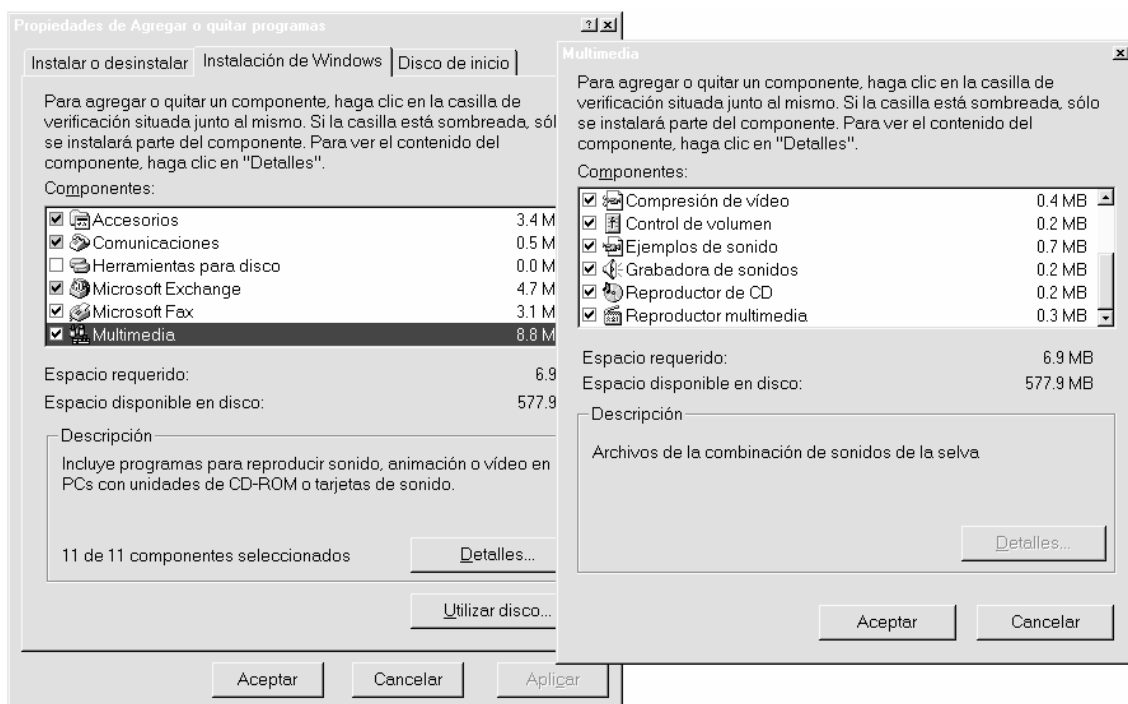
Propiedades de Agregar o quitar programas

Instalar o desinstalar | Instalación de Windows | Disco de inicio

Para agregar o quitar un componente, haga clic en la casilla de verificación situada junto al mismo. Si la casilla está sombreada, sól se instalará parte del componente. Para ver el contenido del componente, haga clic en "Detalles".

Componentes:

| | | |
|---|---|---|
| ☑ | Accesorios | 3.4 M |
| ☑ | Comunicaciones | 0.5 M |
| ☐ | Herramientas para disco | 0.0 M |
| ☑ | Microsoft Exchange | 4.7 M |
| ☑ | Microsoft Fax | 3.1 M |
| ☑ | Multimedia | 8.8 M |

Espacio requerido: 6.9

Espacio disponible en disco: 577.9

Descripción

Incluye programas para reproducir sonido, animación o vídeo en PCs con unidades de CD-ROM o tarjetas de sonido.

11 de 11 componentes seleccionados

Detalles...

Utilizar disco...

Aceptar Cancelar Aplicar

Multimedia

Para agregar o quitar un componente, haga clic en la casilla de verificación situada junto al mismo. Si la casilla está sombreada, sólo se instalará parte del componente. Para ver el contenido del componente, haga clic en "Detalles".

Componentes:

| | | |
|---|---|---|
| ☑ | Compresión de vídeo | 0.4 MB |
| ☑ | Control de volumen | 0.2 MB |
| ☑ | Ejemplos de sonido | 0.7 MB |
| ☑ | Grabadora de sonidos | 0.2 MB |
| ☑ | Reproductor de CD | 0.2 MB |
| ☑ | Reproductor multimedia | 0.3 MB |

Espacio requerido: 6.9 MB

Espacio disponible en disco: 577.9 MB

Descripción

Archivos de la combinación de sonidos de la selva

Detalles...

Aceptar Cancelar